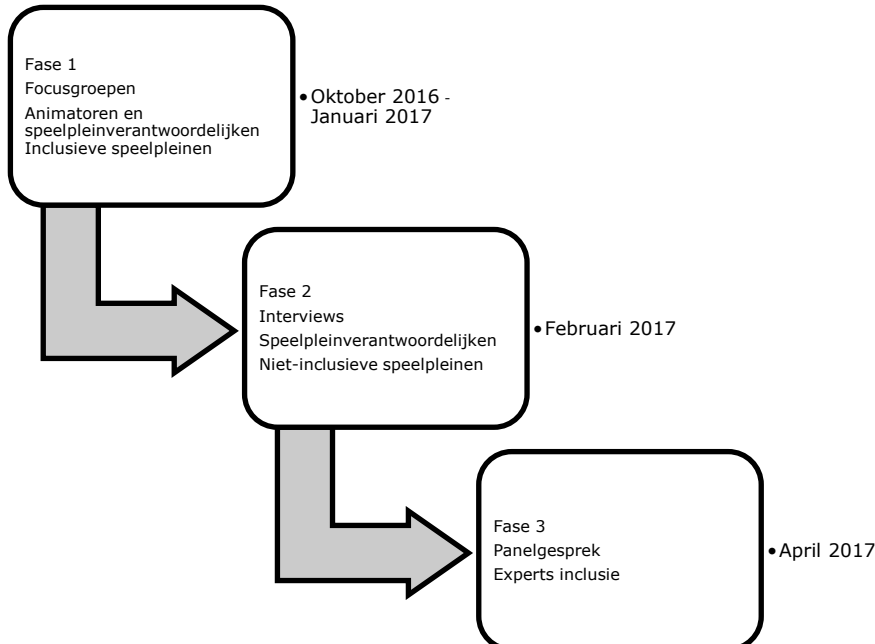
Fase 1
Focusgroepen
Animatoren en speelpleinverantwoordelijken
Inclusieve speelpleinen

•Oktober 2016 - Januari 2017

Fase 2
Interviews
Speelpleinverantwoordelijken
Niet-inclusieve speelpleinen

•Februari 2017

Fase 3
Panelgesprek
Experts inclusie

•April 2017